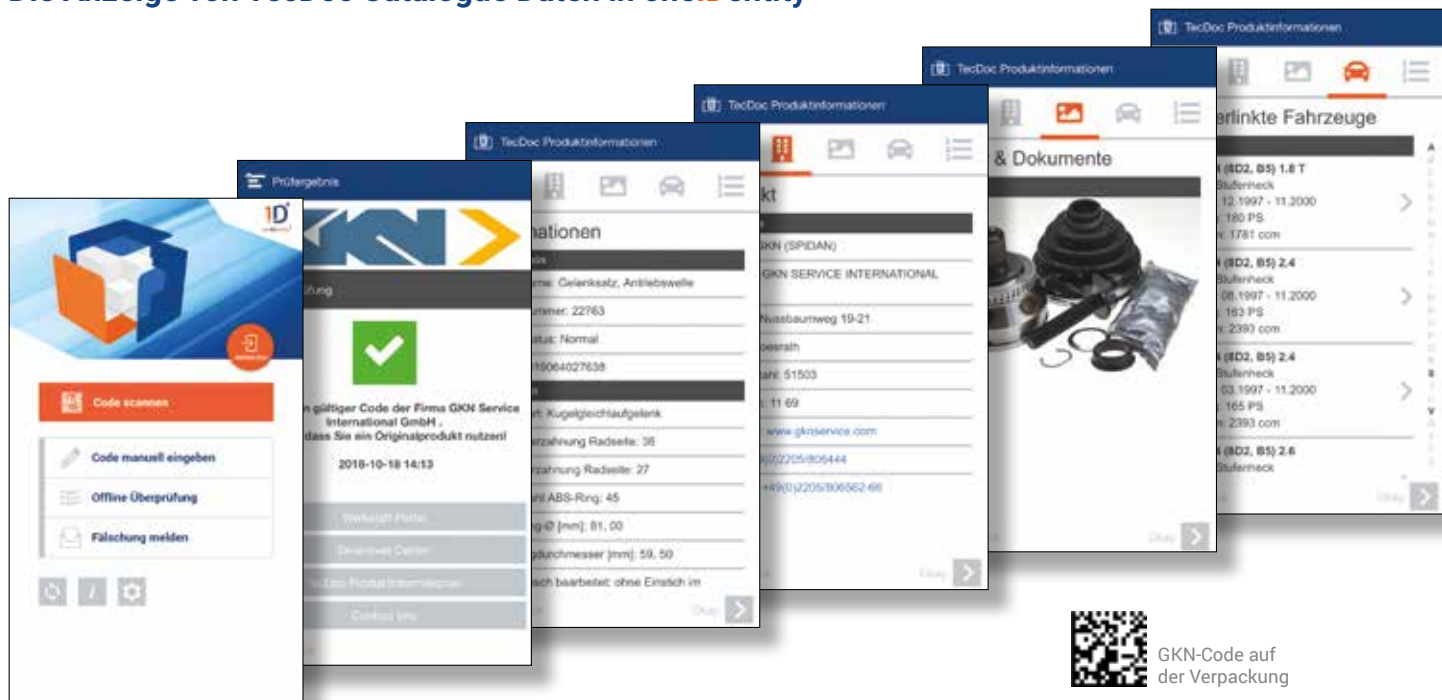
Die Anzeige von TecDoc Catalogue Daten in oneIDentity

1D

Code scannen

Code manuell eingeben

Offline Überprüfung

Fälschung melden

Prüfergebnis

fung

n gültiger Code der Firma GKN Service International GmbH , dass Sie ein Originalprodukt nutzen!

2018-10-18 14:13

Werkstatt Portal

Dein-Drive Center

TecDoc Produktinformationen

Contact Info

TecDoc Produktinformationen

nationen

me: Gelenksatz, Antriebswelle

ummer: 22763

tus: Normal

15064027638

rt: Kugelgleichlaufgelenk

erzahnung Radseite: 36

rzahnung Radseite: 27

ahl ABS-Ring: 45

ng-Ø [mm]: 81, 00

gdurchmesser [mm]: 59, 50

sch bearbeitet: ohne Einstich im

Okay

TecDoc Produktinformationen

kt

KN (SPIDAN)

GKN SERVICE INTERNATIONAL

Nussbaumweg 19-21

oesrath

ahl: 51503

: 11 69

www.gknservice.com

49(0)2205/806444

+49(0)2205/806562-66

Okay

TecDoc Produktinformationen

& Dokumente

Okay

TecDoc Produktinformationen

erlinkte Fahrzeuge

(8D2, B5) 1.8 T
Stufenheck
12.1997 - 11.2000
180 PS
1781 ccm

(8D2, B5) 2.4
Stufenheck
06.1997 - 11.2000
163 PS
2393 ccm

(8D2, B5) 2.4
Stufenheck
03.1997 - 11.2000
165 PS
2393 ccm

(8D2, B5) 2.6
Stufenheck

Okay

GKN-Code auf der Verpackung